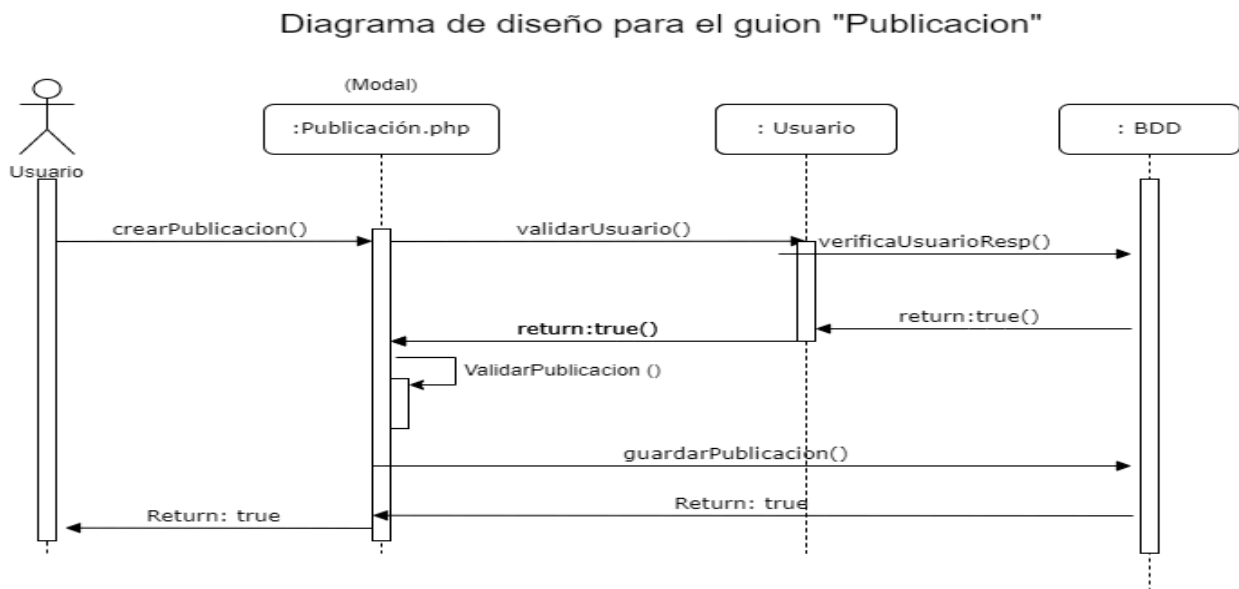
Diagrama de diseño para el guion "Publicacion"

(Modal)

Usuario

:Publicación.php

: Usuario

: BDD

crearPublicacion()

validarUsuario()

verificaUsuarioResp()

return:true()

return:true()

ValidarPublicacion ()

guardarPublicacion()

Return: true

Return: true